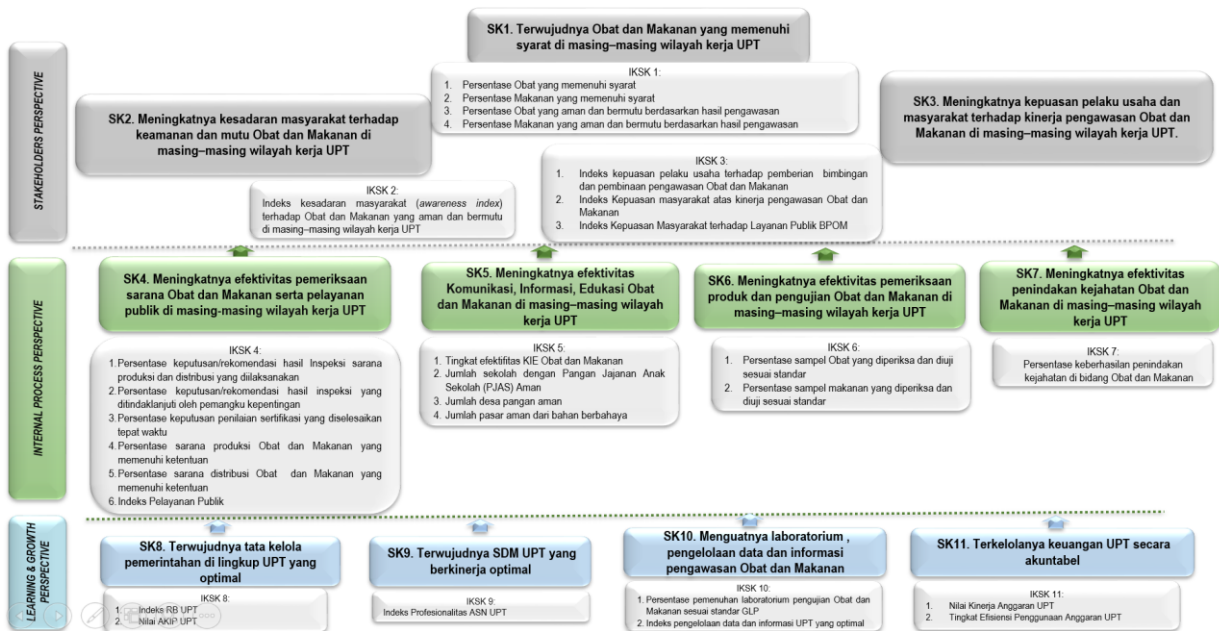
STAKEHOLDERS PERSPECTIVE

SK1. Terwujudnya Obat dan Makanan yang memenuhi syarat di masing–masing wilayah kerja UPT

IKSK 1:
1. Persentase Obat yang memenuhi syarat
2. Persentase Makanan yang memenuhi syarat
3. Persentase Obat yang aman dan bermutu berdasarkan hasil pengawasan
4. Persentase Makanan yang aman dan bermutu berdasarkan hasil pengawasan

SK2. Meningkatnya kesadaran masyarakat terhadap keamanan dan mutu Obat dan Makanan di masing–masing wilayah kerja UPT

IKSK 2:
Indeks kesadaran masyarakat (*awareness index*) terhadap Obat dan Makanan yang aman dan bermutu di masing–masing wilayah kerja UPT

SK3. Meningkatnya kepuasan pelaku usaha dan masyarakat terhadap kinerja pengawasan Obat dan Makanan di masing–masing wilayah kerja UPT.

IKSK 3:
1. Indeks kepuasan pelaku usaha terhadap pemberian bimbingan dan pembinaan pengawasan Obat dan Makanan
2. Indeks Kepuasan masyarakat atas kinerja pengawasan Obat dan Makanan
3. Indeks Kepuasan Masyarakat terhadap Layanan Publik BPOM

INTERNAL PROCESS PERSPECTIVE

SK4. Meningkatnya efektivitas pemeriksaan sarana Obat dan Makanan serta pelayanan publik di masing-masing wilayah kerja UPT

IKSK 4:
1. Persentase keputusan/rekomendasi hasil Inspeksi sarana produksi dan distribusi yang dilaksanakan
2. Persentase keputusan/rekomendasi hasil inspeksi yang ditindaklanjuti oleh pemangku kepentingan
3. Persentase keputusan penilaian sertifikasi yang diselesaikan tepat waktu
4. Persentase sarana produksi Obat dan Makanan yang memenuhi ketentuan
5. Persentase sarana distribusi Obat dan Makanan yang memenuhi ketentuan
6. Indeks Pelayanan Publik

SK5. Meningkatnya efektivitas Komunikasi, Informasi, Edukasi Obat dan Makanan di masing–masing wilayah kerja UPT

IKSK 5:
1. Tingkat efektifitas KIE Obat dan Makanan
2. Jumlah sekolah dengan Pangan Jajanan Anak Sekolah (PJAS) Aman
3. Jumlah desa pangan aman
4. Jumlah pasar aman dari bahan berbahaya

SK6. Meningkatnya efektivitas pemeriksaan produk dan pengujian Obat dan Makanan di masing–masing wilayah kerja UPT

IKSK 6:
1. Persentase sampel Obat yang diperiksa dan diuji sesuai standar
2. Persentase sampel makanan yang diperiksa dan diuji sesuai standar

SK7. Meningkatnya efektivitas penindakan kejahatan Obat dan Makanan di masing–masing wilayah kerja UPT

IKSK 7:
Persentase keberhasilan penindakan kejahatan di bidang Obat dan Makanan

LEARNING & GROWTH PERSPECTIVE

SK8. Terwujudnya tata kelola pemerintahan di lingkup UPT yang optimal

IKSK 8:
1. Indeks RB UPT
2. Nilai AKIP UPT

SK9. Terwujudnya SDM UPT yang berkinerja optimal

IKSK 9:
Indeks Profesionalitas ASN UPT

SK10. Menguatnya laboratorium , pengelolaan data dan informasi pengawasan Obat dan Makanan

IKSK 10:
1. Persentase pemenuhan laboratorium pengujian Obat dan Makanan sesuai standar GLP
2. Indeks pengelolaan data dan informasi UPT yang optimal

SK11. Terkelolanya keuangan UPT secara akuntabel

IKSK 11:
1. Nilai Kinerja Anggaran UPT
2. Tingkat Efisiensi Penggunaan Anggaran UPT